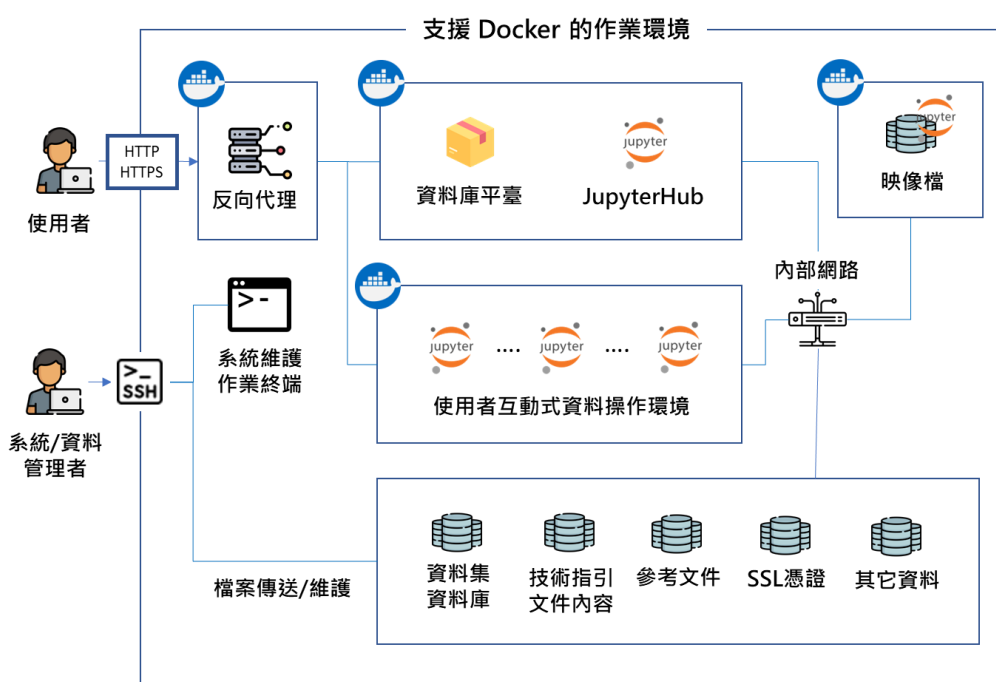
支援 Docker 的作業環境

使用者

HTTP
HTTPS

反向代理

資料庫平臺

jupyter

JupyterHub

jupyter

映像檔

內部網路

系統維護
作業終端

SSH

系統/資料
管理者

jupyter .... jupyter .... jupyter

使用者互動式資料操作環境

檔案傳送/維護

資料集
資料庫

技術指引
文件內容

參考文件

SSL憑證

其它資料